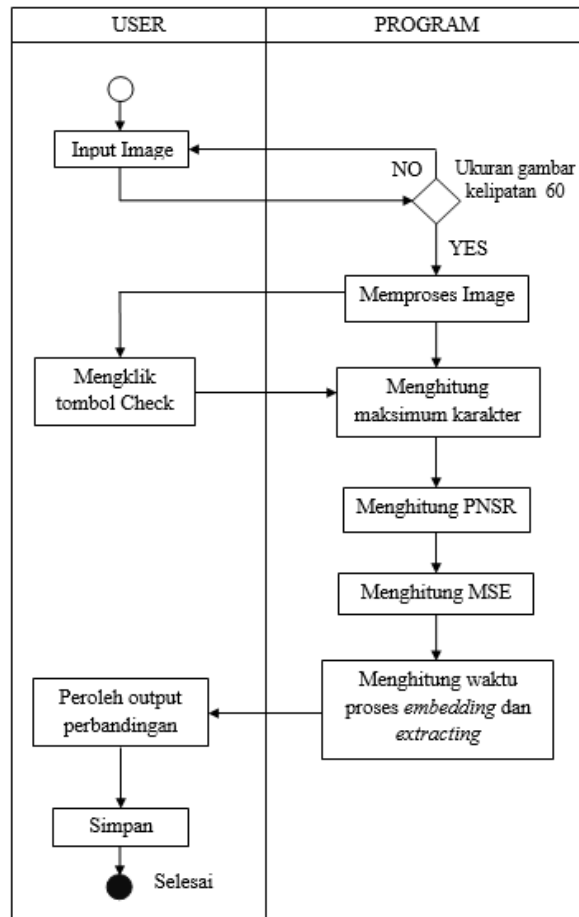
USER

PROGRAM

Input Image

NO

Ukuran gambar kelipatan 60

YES

Memproses Image

Mengklik tombol Check

Menghitung maksimum karakter

Menghitung PNSR

Menghitung MSE

Peroleh output perbandingan

Menghitung waktu proses *embedding* dan *extracting*

Simpan

Selesai